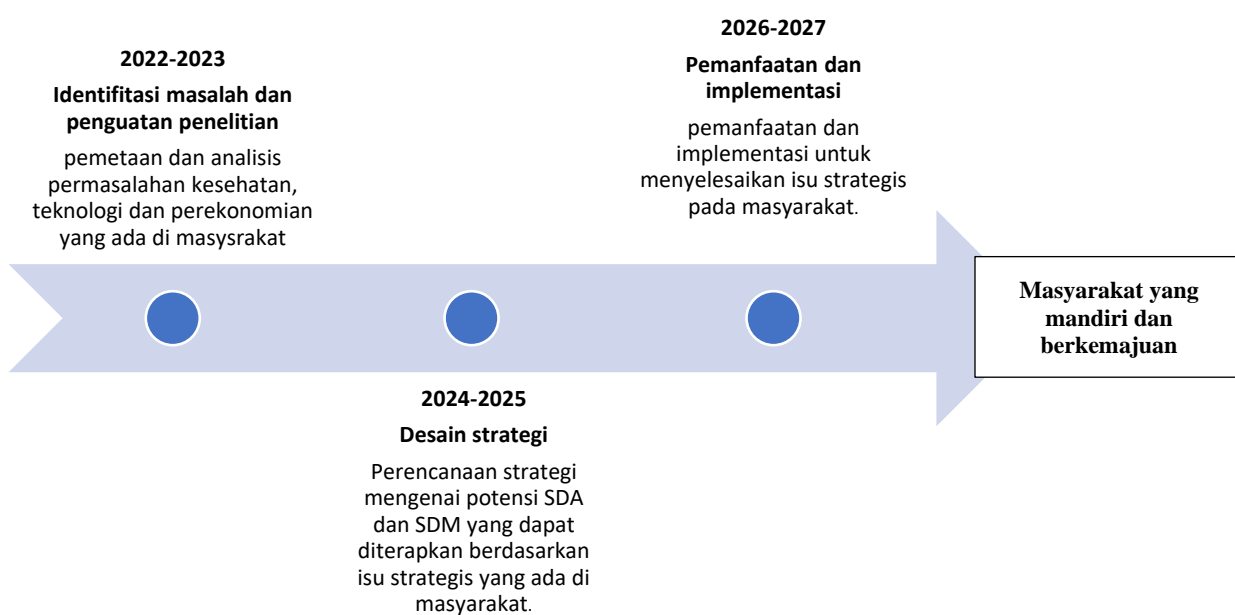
2022-2023

Identifitasi masalah dan penguatan penelitian

pemetaan dan analisis permasalahan kesehatan, teknologi dan perekonomian yang ada di masysrakat

2024-2025

Desain strategi

Perencanaan strategi mengenai potensi SDA dan SDM yang dapat diterapkan berdasarkan isu strategis yang ada di masyarakat.

2026-2027

Pemanfaatan dan implementasi

pemanfaatan dan implementasi untuk menyelesaikan isu strategis pada masyarakat.

Masyarakat yang mandiri dan berkemajuan